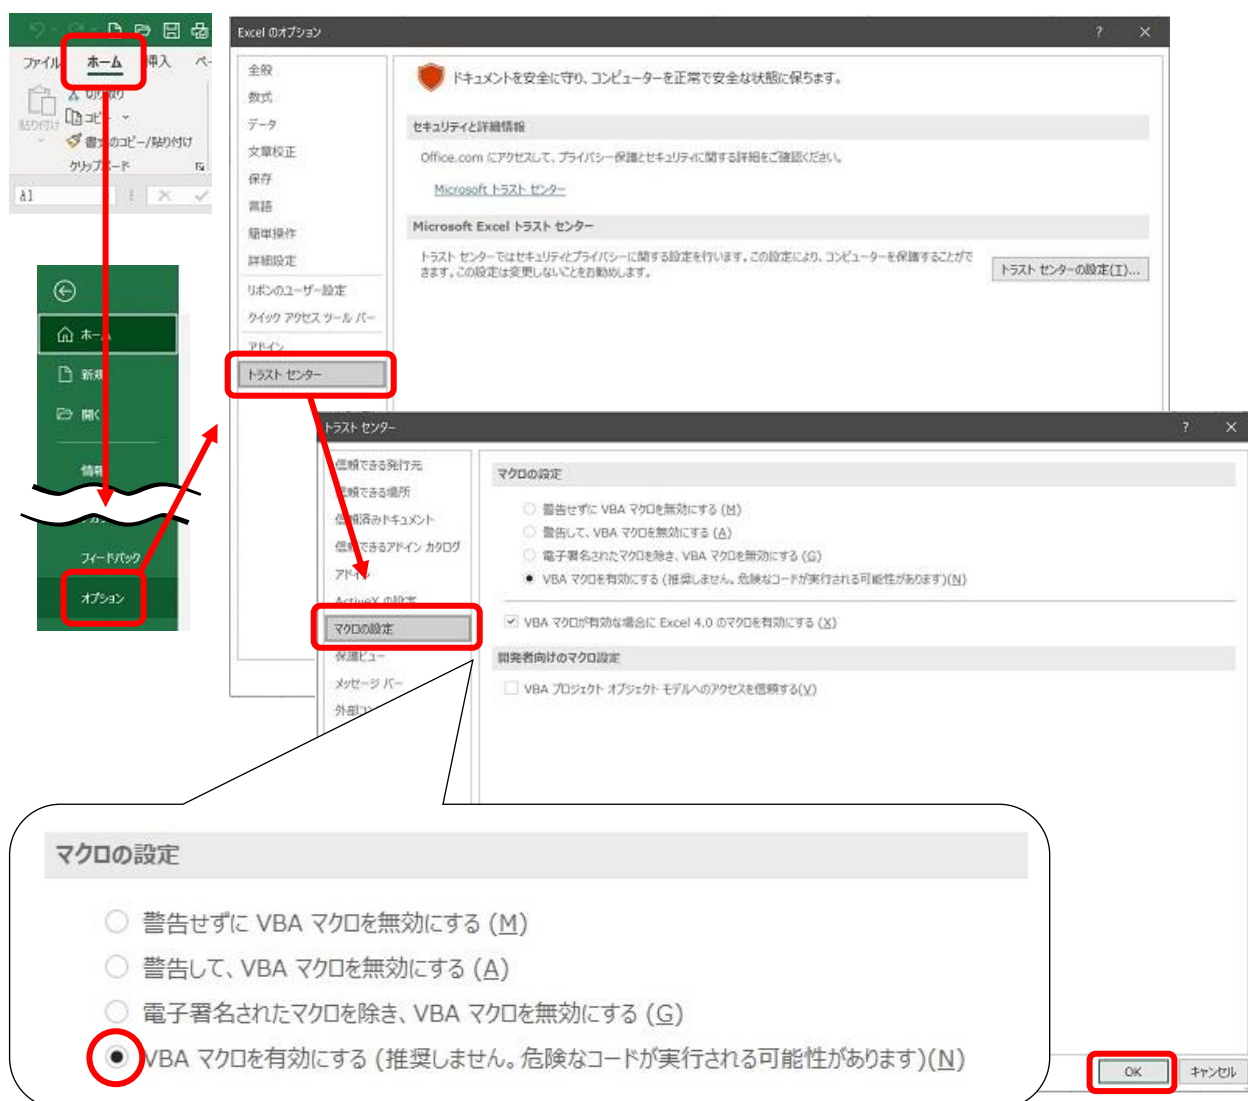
ファイル ホーム 挿入 ペ
貼り付け
切り取り
コピー
書式のコピー/貼り付け
クリップボード
A1

ホーム
新規
開く
情報
フィードバック
オプション

Excel のオプション
?
×
全般
数式
データ
文章校正
保存
言語
簡単操作
詳細設定
リボンのユーザー設定
クイック アクセス ツール バー
アドイン
トラスト センター

ドキュメントを安全に守り、コンピューターを正常で安全な状態に保ちます。
セキュリティと詳細情報
Office.com にアクセスして、プライバシー保護とセキュリティに関する詳細をご確認ください。
Microsoft トラスト センター
Microsoft Excel トラスト センター
トラスト センターではセキュリティとプライバシーに関する設定を行います。この設定により、コンピューターを保護することができます。この設定は変更しないことをお勧めします。
トラスト センターの設定(T)...

トラスト センター
?
×
信頼できる発行元
信頼できる場所
信頼済みドキュメント
信頼できるアドイン カタログ
アドイン
ActiveX の設定
マクロの設定
保護ビュー
メッセージ バー
外部コ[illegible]

マクロの設定
警告せずに VBA マクロを無効にする (M)
警告して、VBA マクロを無効にする (A)
電子署名されたマクロを除き、VBA マクロを無効にする (G)
VBA マクロを有効にする (推奨しません。危険なコードが実行される可能性があります)(N)
VBA マクロが有効な場合に Excel 4.0 のマクロを有効にする (X)
開発者向けのマクロ設定
VBA プロジェクト オブジェクト モデルへのアクセスを信頼する(V)

マクロの設定
警告せずに VBA マクロを無効にする (M)
警告して、VBA マクロを無効にする (A)
電子署名されたマクロを除き、VBA マクロを無効にする (G)
VBA マクロを有効にする (推奨しません。危険なコードが実行される可能性があります)(N)

OK
キャンセル